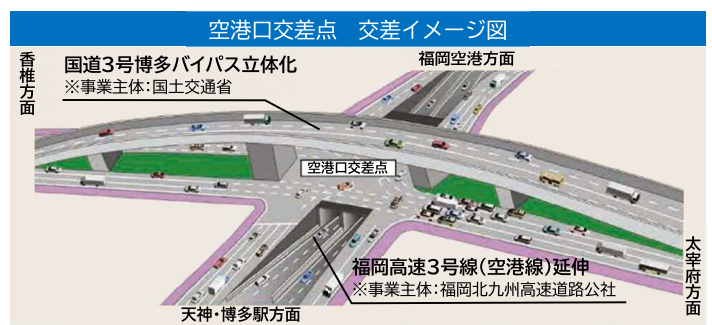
空港口交差点　交差イメージ図

香椎方面

国道3号博多バイパス立体化
※事業主体：国土交通省

福岡空港方面

空港口交差点

福岡高速3号線（空港線）延伸
※事業主体：福岡北九州高速道路公社

太宰府方面

天神・博多駅方面